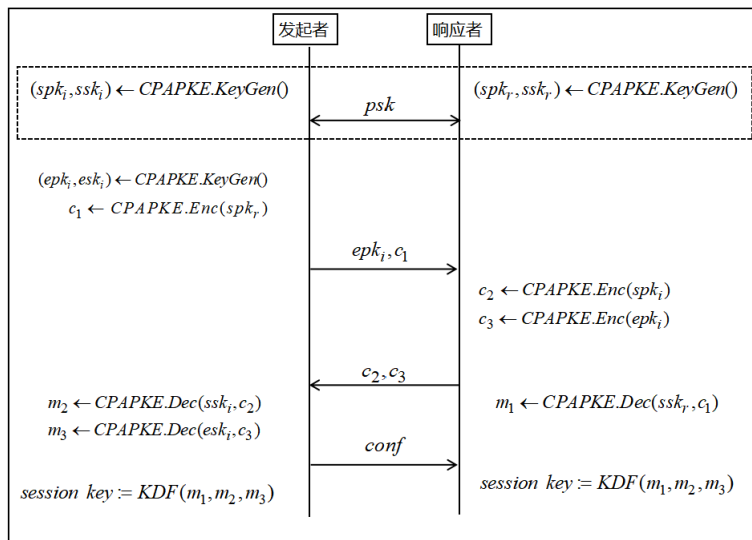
发起者

响应者

$(spk_i, ssk_i) \leftarrow CPAPKE.KeyGen()$

$psk$

$(spk_r, ssk_r) \leftarrow CPAPKE.KeyGen()$

$(epk_i, esk_i) \leftarrow CPAPKE.KeyGen()$
$c_1 \leftarrow CPAPKE.Enc(spk_r)$

$epk_i, c_1$

$c_2 \leftarrow CPAPKE.Enc(spk_i)$
$c_3 \leftarrow CPAPKE.Enc(epk_i)$

$c_2, c_3$

$m_2 \leftarrow CPAPKE.Dec(ssk_i, c_2)$
$m_3 \leftarrow CPAPKE.Dec(esk_i, c_3)$

$m_1 \leftarrow CPAPKE.Dec(ssk_r, c_1)$

$conf$

$session\ key := KDF(m_1, m_2, m_3)$

$session\ key := KDF(m_1, m_2, m_3)$